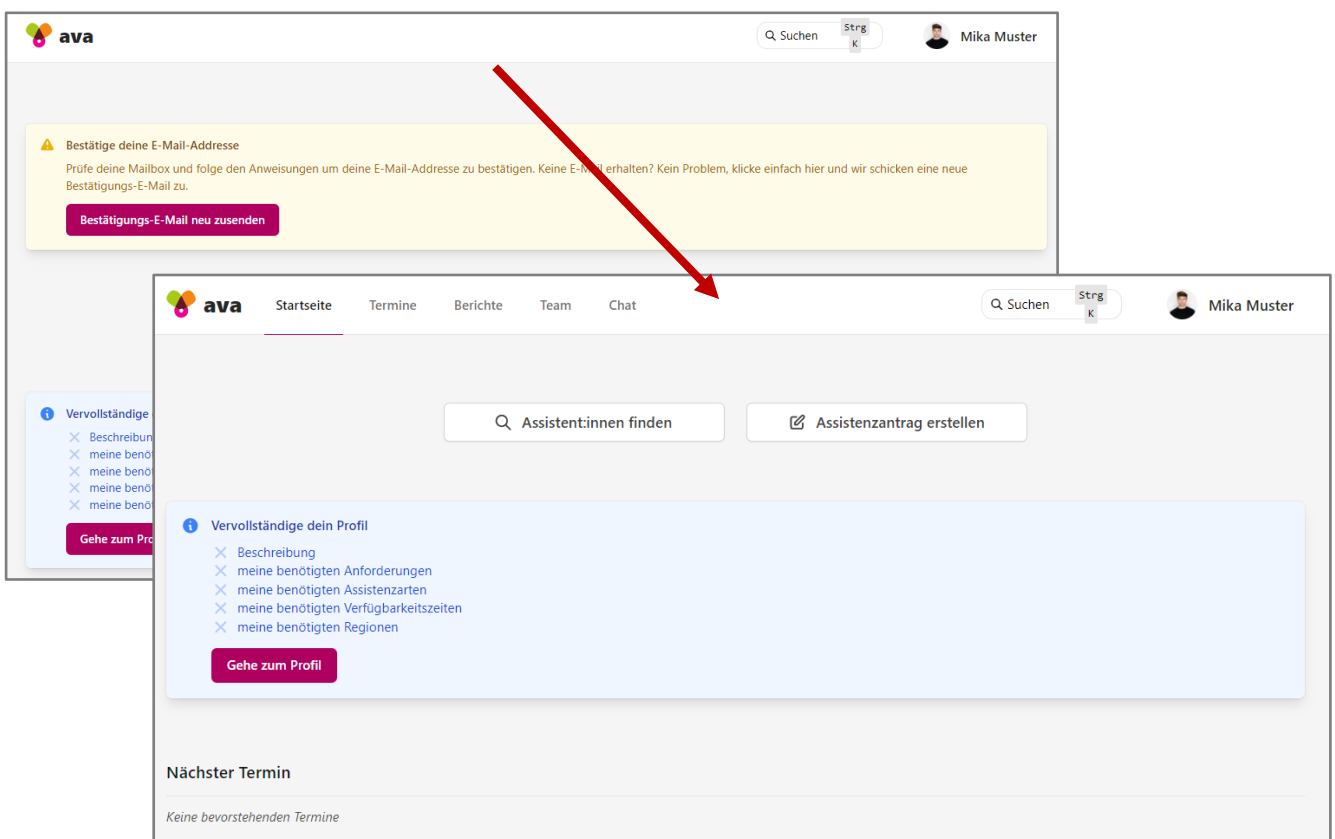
ava

Suchen Strg K

Mika Muster

Bestätige deine E-Mail-Addresse

Prüfe deine Mailbox und folge den Anweisungen um deine E-Mail-Addresse zu bestätigen. Keine E-Mail erhalten? Kein Problem, klicke einfach hier und wir schicken eine neue Bestätigungs-E-Mail zu.

Bestätigungs-E-Mail neu zusenden

Vervollständige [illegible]

Beschreibun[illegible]
meine benö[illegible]
meine benö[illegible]
meine benö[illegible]
meine benö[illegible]

Gehe zum Prof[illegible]

ava Startseite Termine Berichte Team Chat

Suchen Strg K

Mika Muster

Assistent:innen finden

Assistenzantrag erstellen

Vervollständige dein Profil

Beschreibung
meine benötigten Anforderungen
meine benötigten Assistenzarten
meine benötigten Verfügbarkeitszeiten
meine benötigten Regionen

Gehe zum Profil

Nächster Termin

Keine bevorstehenden Termine